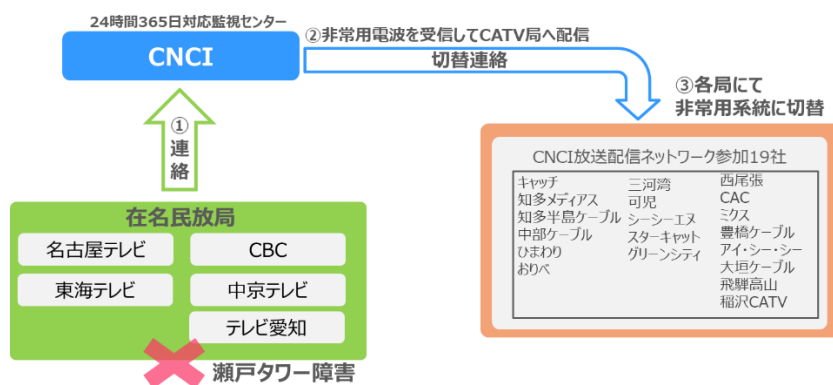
24時間365日対応監視センター

CNCI

②非常用電波を受信してCATV局へ配信

切替連絡

③各局にて
非常用系統に切替

①
連
絡

在名民放局

名古屋テレビ

CBC

東海テレビ

中京テレビ

テレビ愛知

瀬戸タワー障害

CNCI放送配信ネットワーク参加19社

キャッチ
知多メディアス
知多半島ケーブル
中部ケーブル
ひまわり
おりべ

三河湾
可児
シーシーエヌ
スターキャット
グリーンシティ

西尾張
CAC
ミクス
豊橋ケーブル
アイ・シー・シー
大垣ケーブル
飛騨高山
稲沢CATV